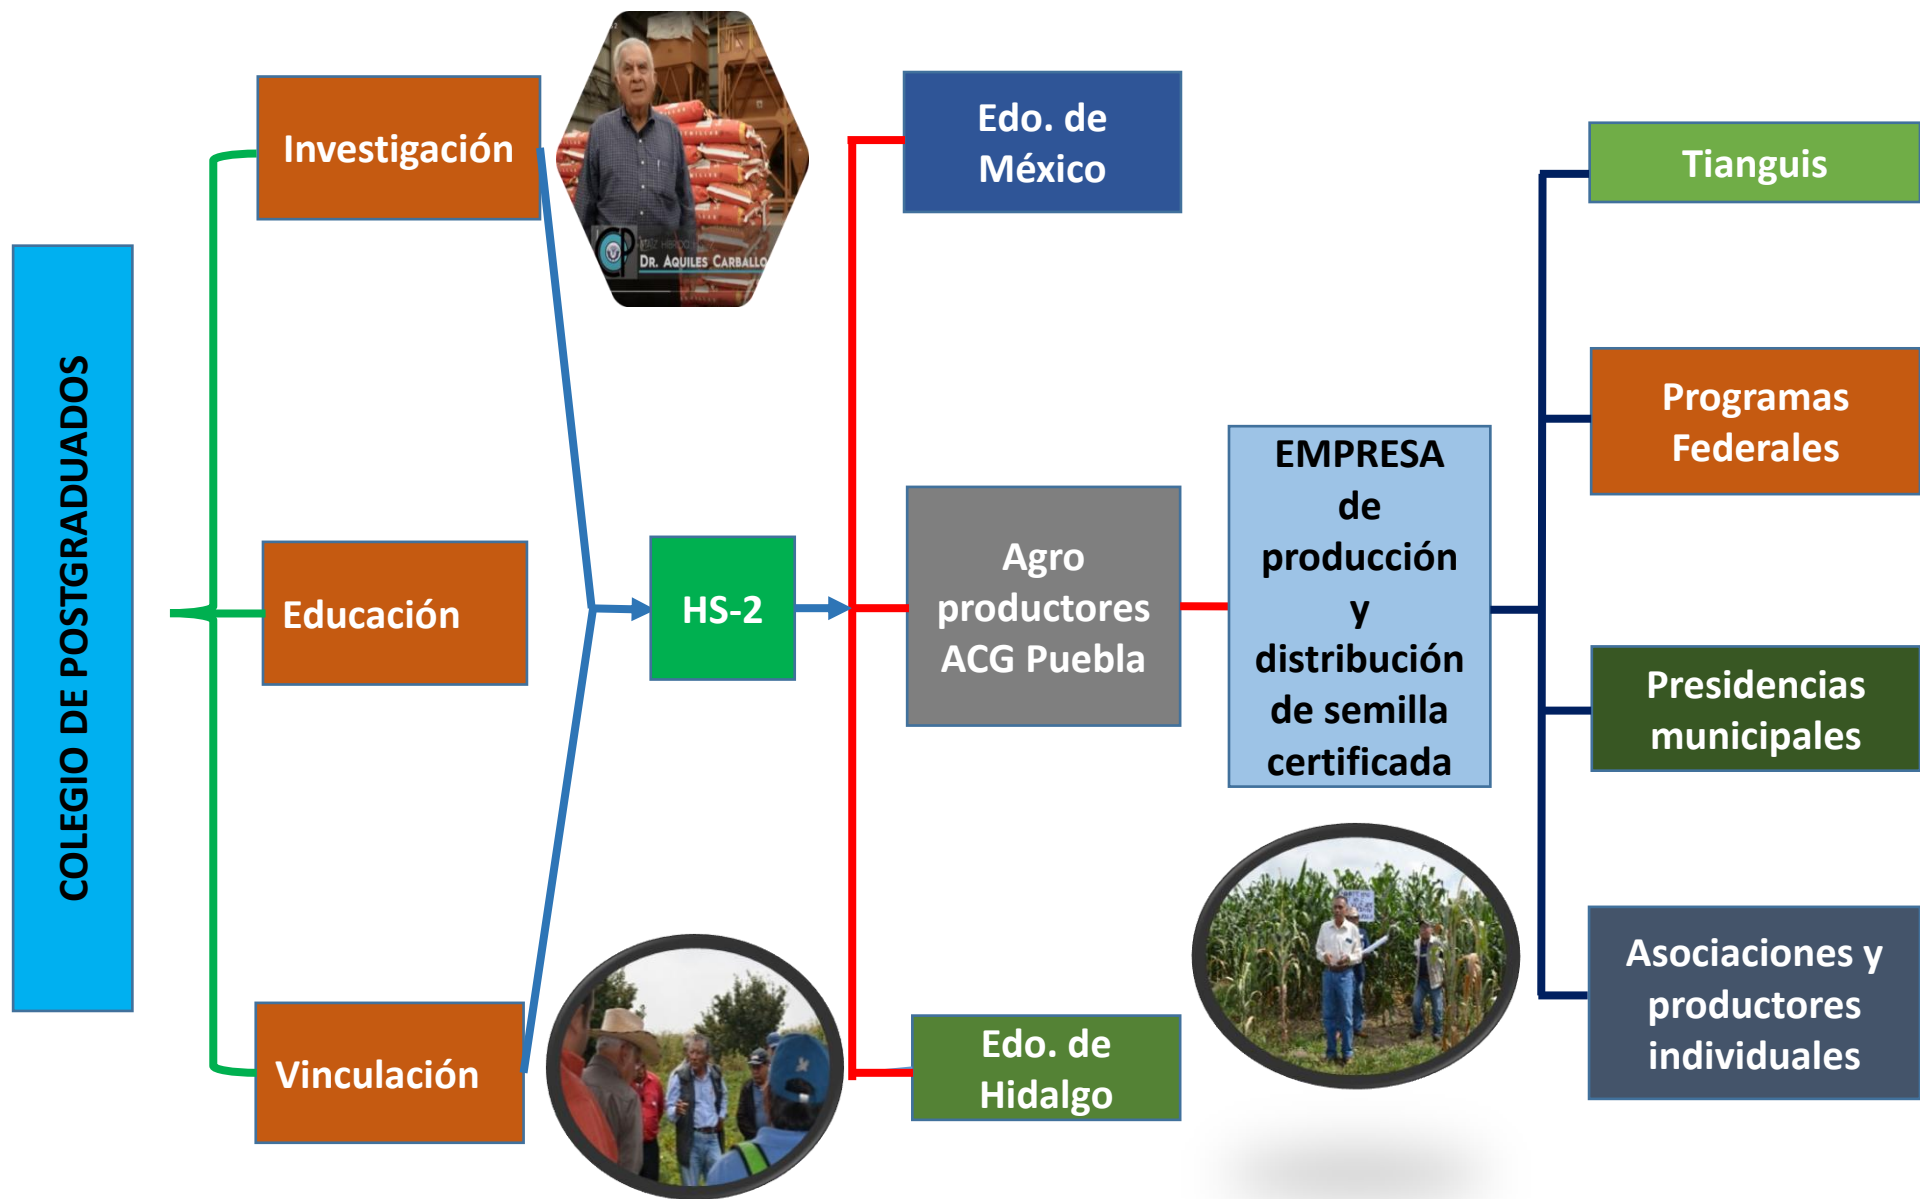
COLEGIO DE POSTGRADUADOS

Investigación

Educación

Vinculación

DR. AQUILES CARBALLO

HS-2

Edo. de México

Agro productores ACG Puebla

Edo. de Hidalgo

EMPRESA de producción y distribución de semilla certificada

Tianguis

Programas Federales

Presidencias municipales

Asociaciones y productores individuales